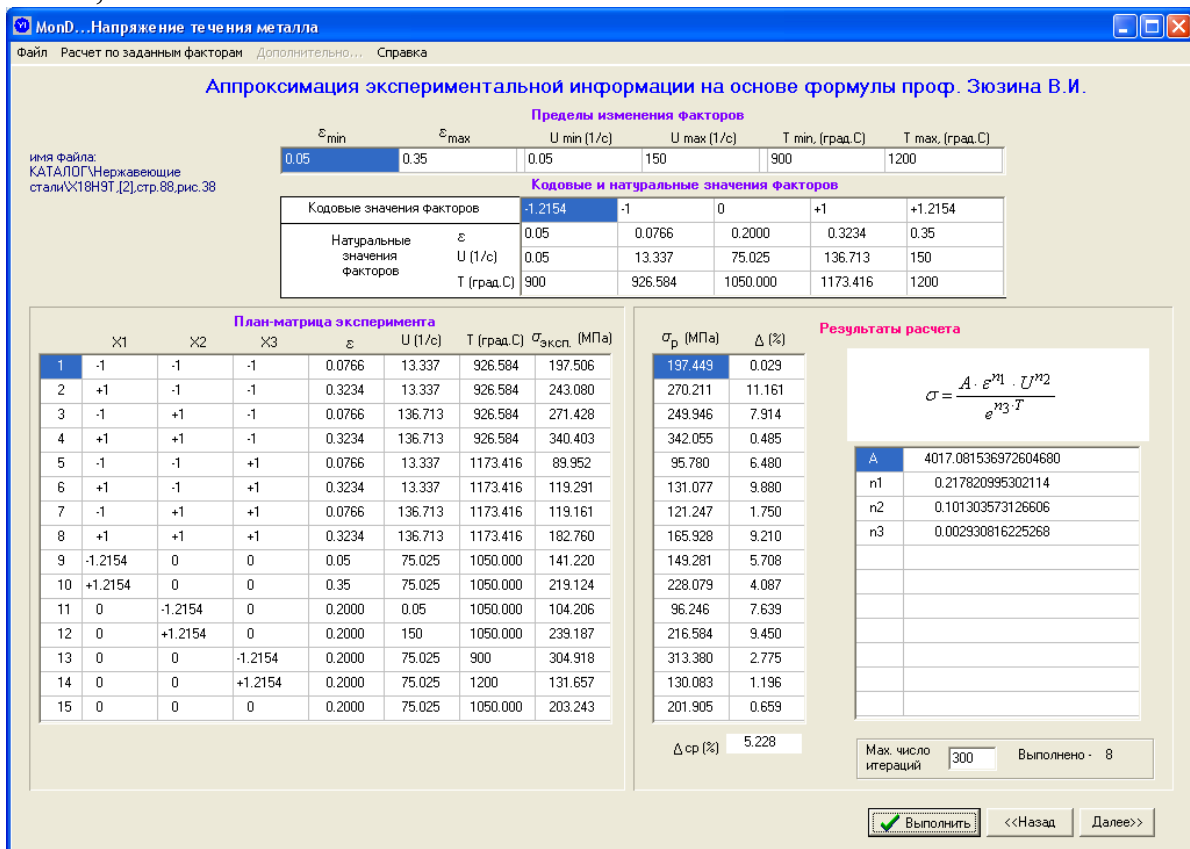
MonD...Напряжение течения металла

Файл Расчет по заданным факторам Дополнительно... Справка

Аппроксимация экспериментальной информации на основе формулы проф. Зюзина В.И.

Пределы изменения факторов

| $\varepsilon_{min}$ | $\varepsilon_{max}$ | U min (1/c) | U max (1/c) | T min, (град.С) | T max, (град.С) |
|---|---|---|---|---|---|
| 0.05 | 0.35 | 0.05 | 150 | 900 | 1200 |

имя файла: КАТАЛОГ\Нержавеющие стали\Х18Н9Т,[2],стр.88,рис.38

Кодовые и натуральные значения факторов

| Кодовые значения факторов | | -1.2154 | -1 | 0 | +1 | +1.2154 |
|---|---|---|---|---|---|---|
| Натуральные значения факторов | $\varepsilon$ | 0.05 | 0.0766 | 0.2000 | 0.3234 | 0.35 |
| | U (1/c) | 0.05 | 13.337 | 75.025 | 136.713 | 150 |
| | T (град.С) | 900 | 926.584 | 1050.000 | 1173.416 | 1200 |

План-матрица эксперимента

| | X1 | X2 | X3 | $\varepsilon$ | U (1/c) | T (град.С) | $\sigma_{эксп.}$ (МПа) |
|---|---|---|---|---|---|---|---|
| 1 | -1 | -1 | -1 | 0.0766 | 13.337 | 926.584 | 197.506 |
| 2 | +1 | -1 | -1 | 0.3234 | 13.337 | 926.584 | 243.080 |
| 3 | -1 | +1 | -1 | 0.0766 | 136.713 | 926.584 | 271.428 |
| 4 | +1 | +1 | -1 | 0.3234 | 136.713 | 926.584 | 340.403 |
| 5 | -1 | -1 | +1 | 0.0766 | 13.337 | 1173.416 | 89.952 |
| 6 | +1 | -1 | +1 | 0.3234 | 13.337 | 1173.416 | 119.291 |
| 7 | -1 | +1 | +1 | 0.0766 | 136.713 | 1173.416 | 119.161 |
| 8 | +1 | +1 | +1 | 0.3234 | 136.713 | 1173.416 | 182.760 |
| 9 | -1.2154 | 0 | 0 | 0.05 | 75.025 | 1050.000 | 141.220 |
| 10 | +1.2154 | 0 | 0 | 0.35 | 75.025 | 1050.000 | 219.124 |
| 11 | 0 | -1.2154 | 0 | 0.2000 | 0.05 | 1050.000 | 104.206 |
| 12 | 0 | +1.2154 | 0 | 0.2000 | 150 | 1050.000 | 239.187 |
| 13 | 0 | 0 | -1.2154 | 0.2000 | 75.025 | 900 | 304.918 |
| 14 | 0 | 0 | +1.2154 | 0.2000 | 75.025 | 1200 | 131.657 |
| 15 | 0 | 0 | 0 | 0.2000 | 75.025 | 1050.000 | 203.243 |

| $\sigma_p$ (МПа) | $\Delta$ (%) |
|---|---|
| 197.449 | 0.029 |
| 270.211 | 11.161 |
| 249.946 | 7.914 |
| 342.055 | 0.485 |
| 95.780 | 6.480 |
| 131.077 | 9.880 |
| 121.247 | 1.750 |
| 165.928 | 9.210 |
| 149.281 | 5.708 |
| 228.079 | 4.087 |
| 96.246 | 7.639 |
| 216.584 | 9.450 |
| 313.380 | 2.775 |
| 130.083 | 1.196 |
| 201.905 | 0.659 |

$\Delta$ ср (%) 5.228

Результаты расчета

$\sigma = \frac{A \cdot \varepsilon^{n1} \cdot U^{n2}}{e^{n3 \cdot T}}$

| A | 4017.081536972604680 |
|---|---|
| n1 | 0.217820995302114 |
| n2 | 0.101303573126606 |
| n3 | 0.002930816225268 |

Max. число итераций 300 Выполнено - 8

Выполнить <<Назад Далее>>